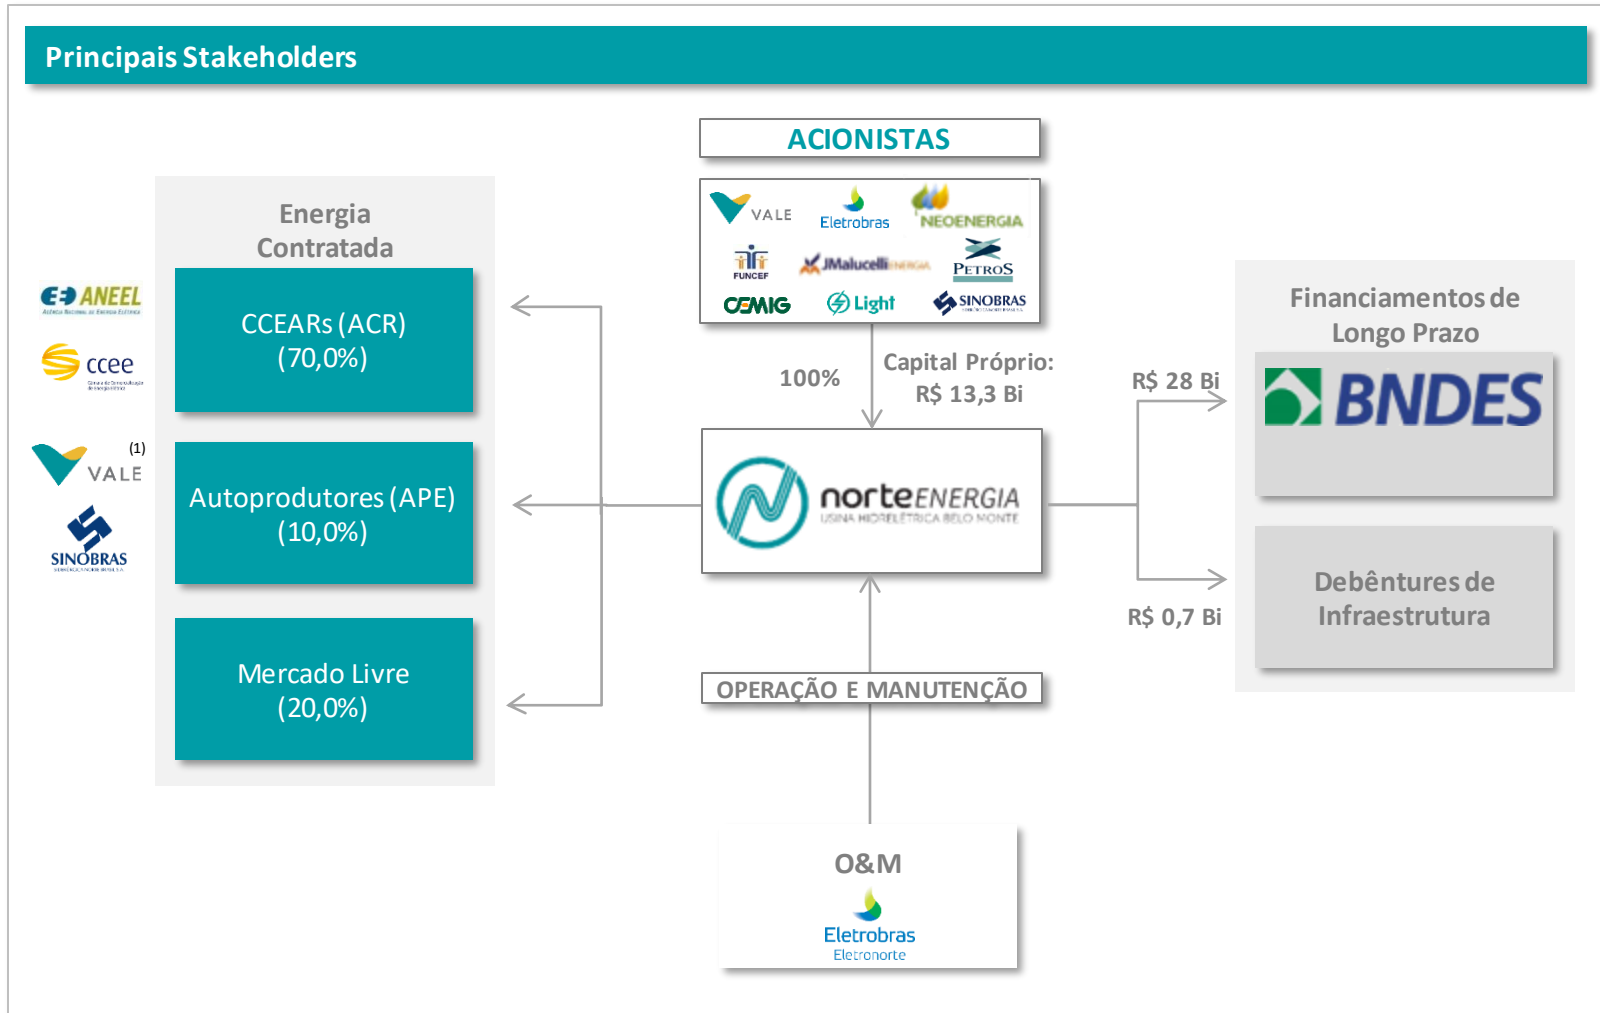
Principais Stakeholders

ACIONISTAS

VALE
Eletrobras
NEOENERGIA
FUNCEF
JMalucelli ENERGIA
PETROS
CEMIG
Light
SINOBRAS

Energia Contratada

CCEARs (ACR)
(70,0%)

Autoprodutores (APE)
(10,0%)

Mercado Livre
(20,0%)

ANEEL
ccee
(1)
VALE
SINOBRAS

100%

Capital Próprio:
R$ 13,3 Bi

norteENERGIA
USINA HIDRELÉTRICA BELO MONTE

Financiamentos de Longo Prazo

R$ 28 Bi

BNDES

R$ 0,7 Bi

Debêntures de Infraestrutura

OPERAÇÃO E MANUTENÇÃO

O&M

Eletrobras
Eletronorte